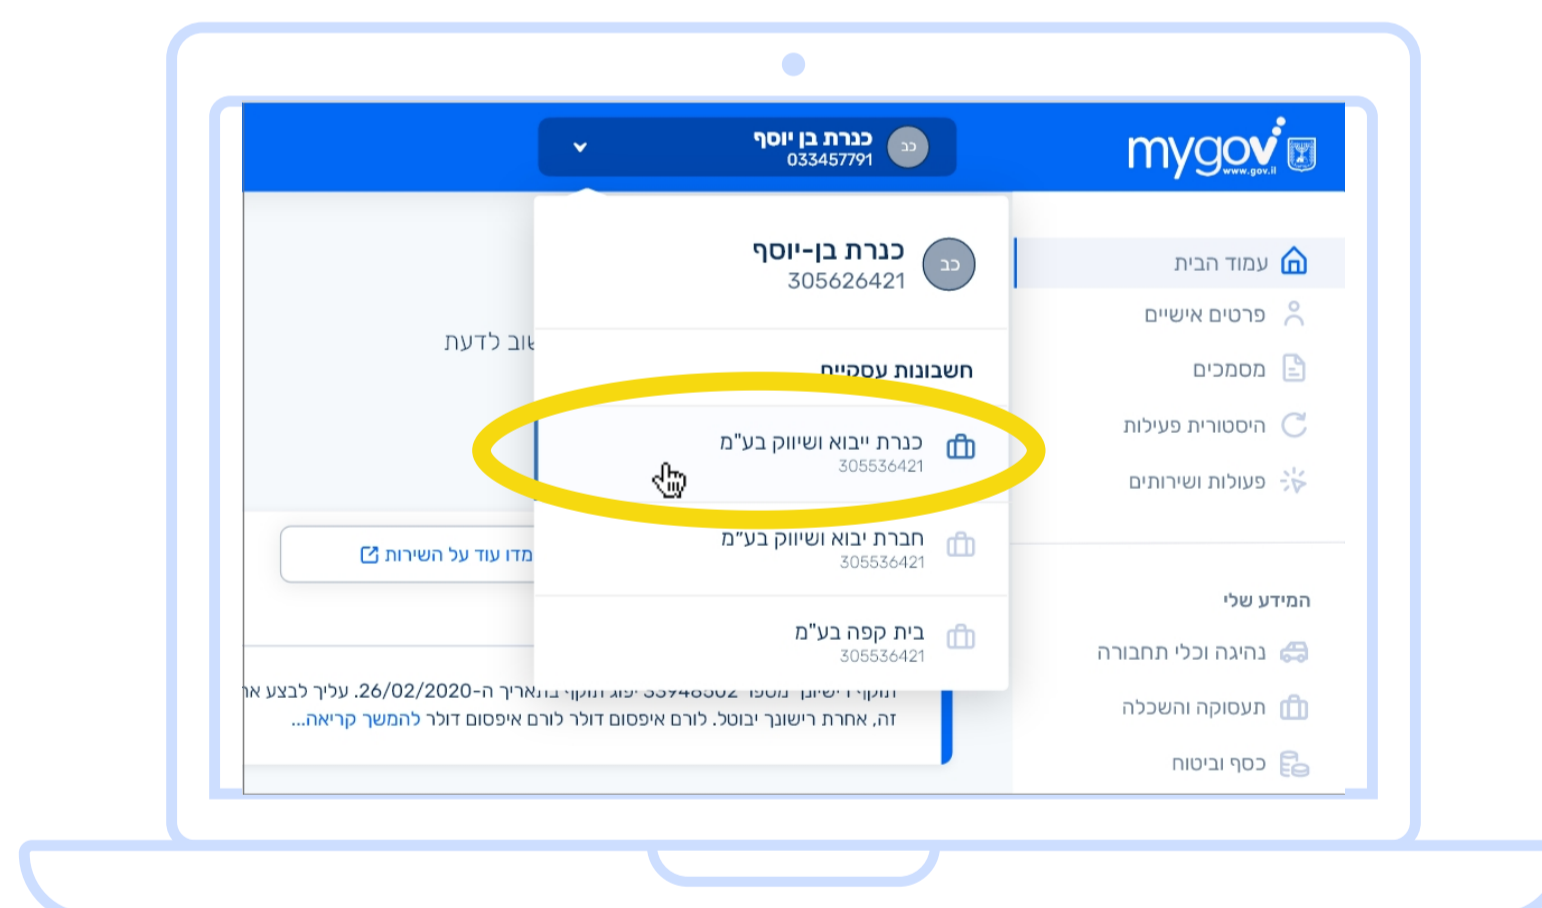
mygov
www.gov.il

כנרת בן יוסף
033457791
כנ

כנרת בן-יוסף
305626421
כנ

חשבונות עסקיים

כנרת ייבוא ושיווק בע"מ
305536421

חברת יבוא ושיווק בע"מ
305536421

בית קפה בע"מ
305536421

עמוד הבית
פרטים אישיים
מסמכים
היסטוריית פעולות
פעולות ושירותים

המידע שלי
נהיגה וכלי תחבורה
תעסוקה והשכלה
כסף וביטוח

חשוב לדעת

מדע עוד על השירות

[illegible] 26/02/2020. עליך לבצע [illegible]
זה, אחרת רישונך יבוטל. לורם איפסום דולר לורם איפסום דולר להמשך קריאה...